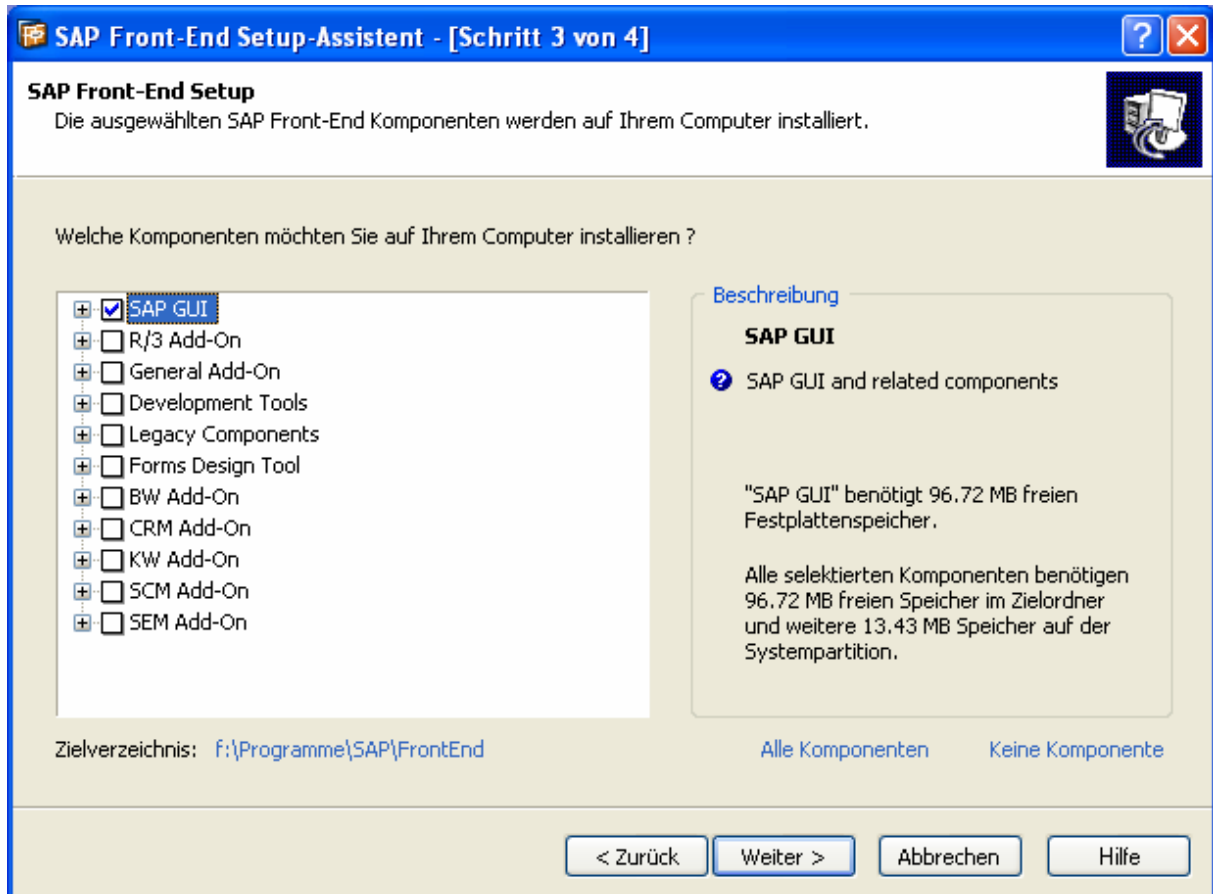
SAP Front-End Setup-Assistent - [Schritt 3 von 4]

SAP Front-End Setup
Die ausgewählten SAP Front-End Komponenten werden auf Ihrem Computer installiert.

Welche Komponenten möchten Sie auf Ihrem Computer installieren ?

SAP GUI
R/3 Add-On
General Add-On
Development Tools
Legacy Components
Forms Design Tool
BW Add-On
CRM Add-On
KW Add-On
SCM Add-On
SEM Add-On

Beschreibung

SAP GUI

SAP GUI and related components

"SAP GUI" benötigt 96.72 MB freien Festplattenspeicher.

Alle selektierten Komponenten benötigen 96.72 MB freien Speicher im Zielordner und weitere 13.43 MB Speicher auf der Systempartition.

Zielverzeichnis: f:\Programme\SAP\FrontEnd

Alle Komponenten

Keine Komponente

< Zurück

Weiter >

Abbrechen

Hilfe